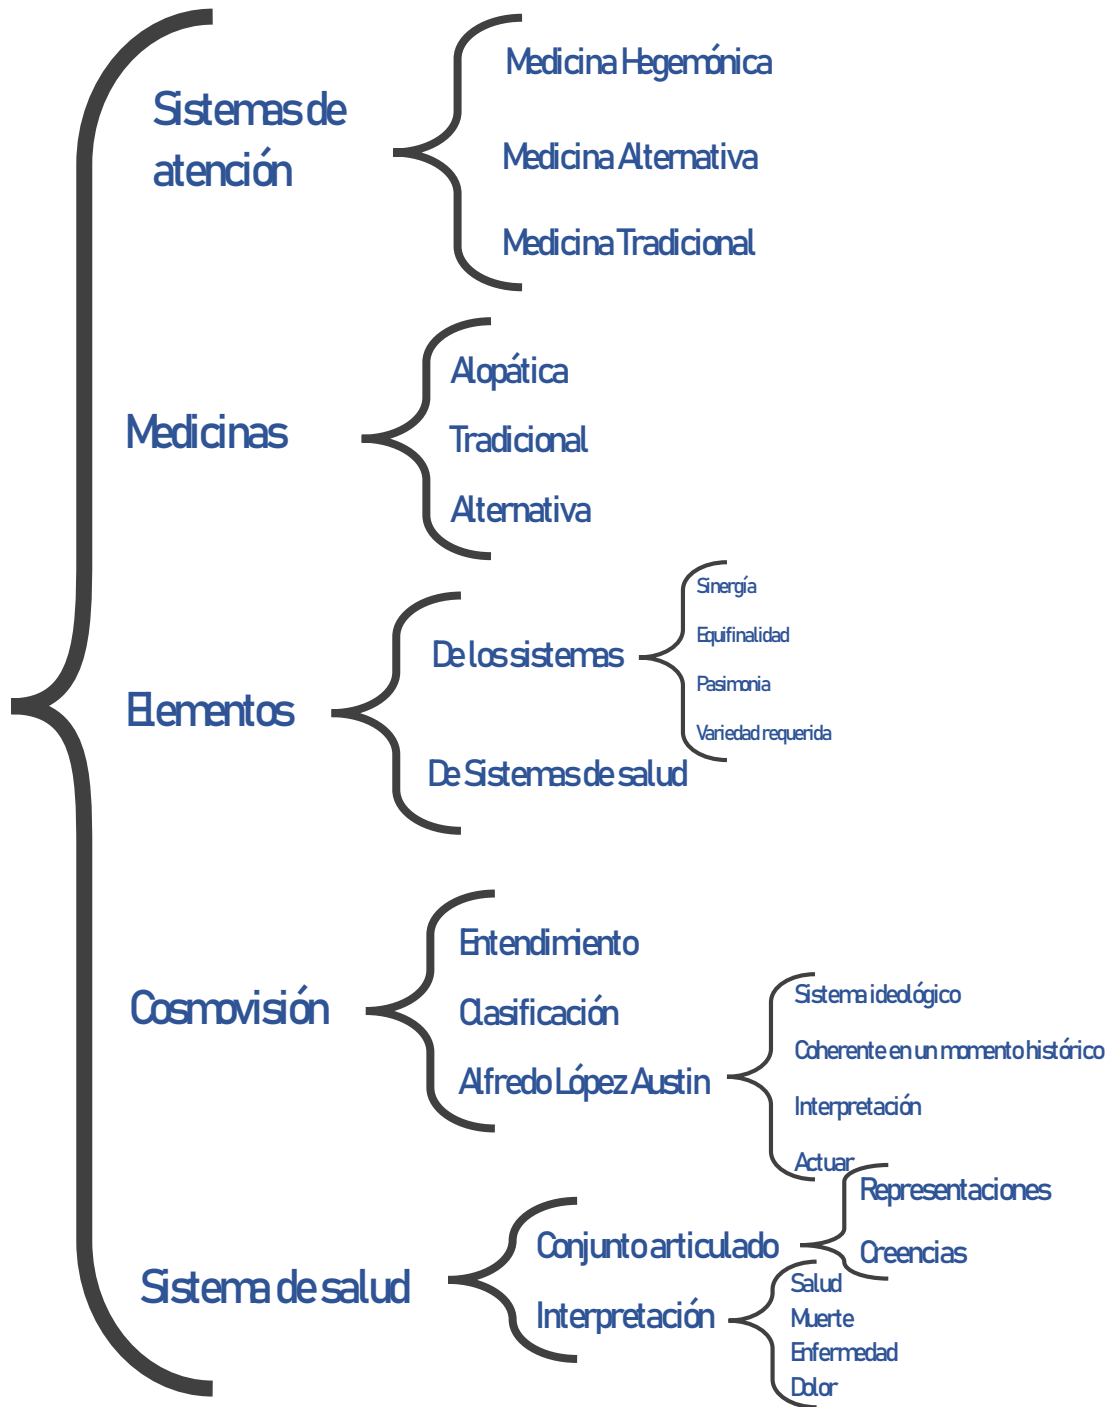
Sistemas de atención

Medicina Hegemónica

Medicina Alternativa

Medicina Tradicional

Medicinas

Alopática

Tradicional

Alternativa

Elementos

De los sistemas

Sinergía

Equifinalidad

Pasimonia

Variedad requerida

De Sistemas de salud

Cosmovisión

Entendimiento

Clasificación

Alfredo López Austin

Sistema ideológico

Coherente en un momento histórico

Interpretación

Actuar

Sistema de salud

Conjunto articulado

Representaciones

Creencias

Interpretación

Salud

Muerte

Enfermedad

Dolor